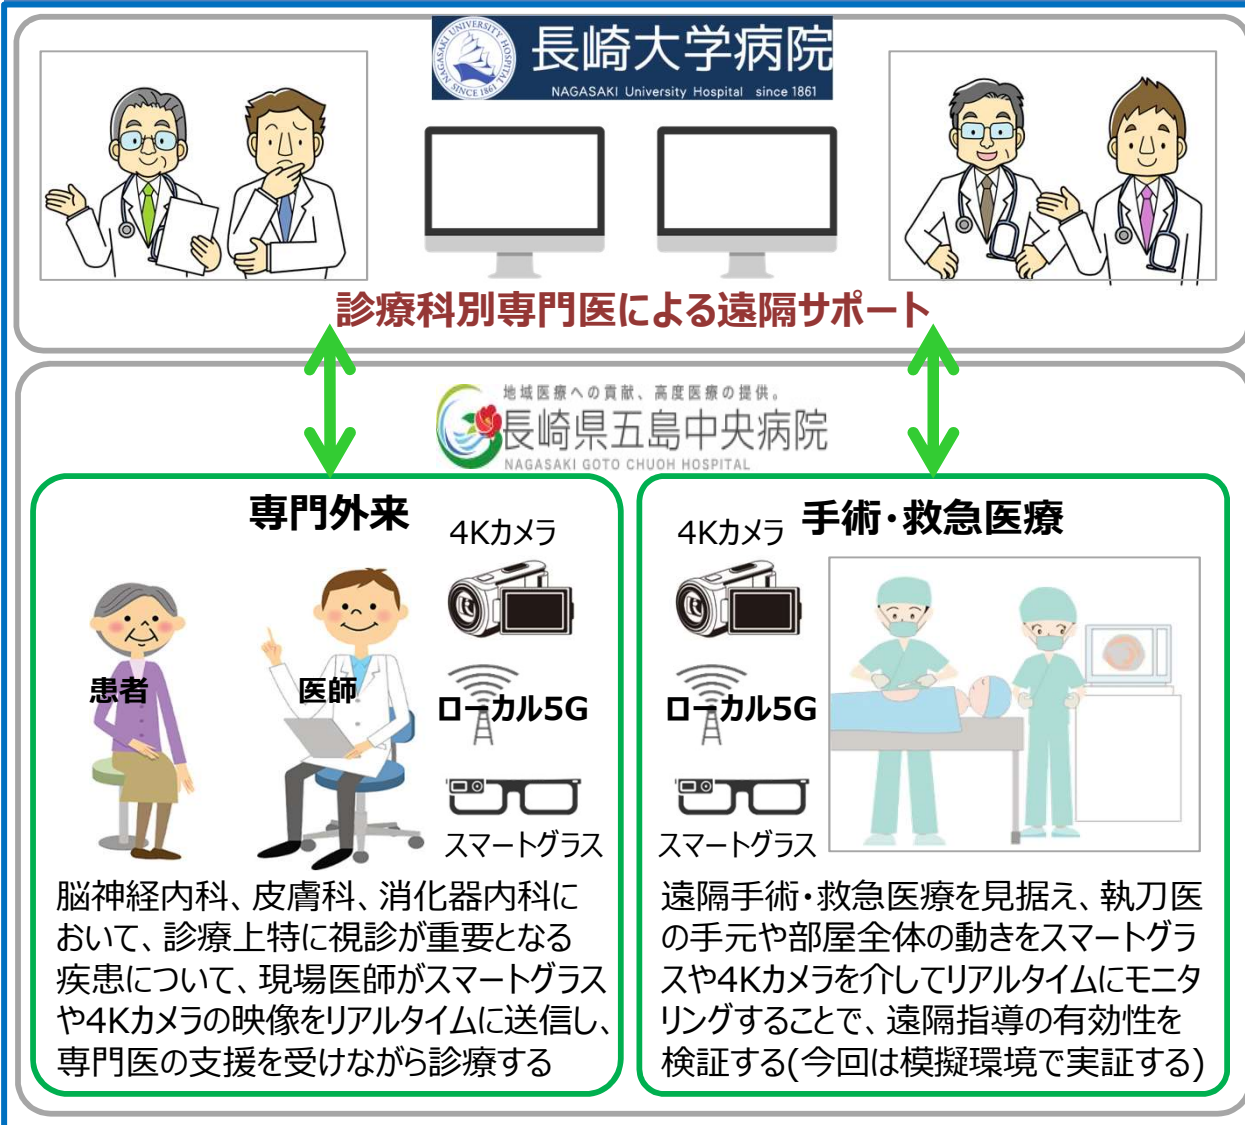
NAGASAKI UNIVERSITY HOSPITAL SINCE 1861
長崎大学病院
NAGASAKI University Hospital since 1861

診療科別専門医による遠隔サポート

地域医療への貢献、高度医療の提供。
長崎県五島中央病院
NAGASAKI GOTO CHUOH HOSPITAL

専門外来

4Kカメラ

患者

医師

ローカル5G

スマートグラス

脳神経内科、皮膚科、消化器内科において、診療上特に視診が重要となる疾患について、現場医師がスマートグラスや4Kカメラの映像をリアルタイムに送信し、専門医の支援を受けながら診療する

4Kカメラ

手術・救急医療

ローカル5G

スマートグラス

遠隔手術・救急医療を見据え、執刀医の手元や部屋全体の動きをスマートグラスや4Kカメラを介してリアルタイムにモニタリングすることで、遠隔指導の有効性を検証する(今回は模擬環境で実証する)